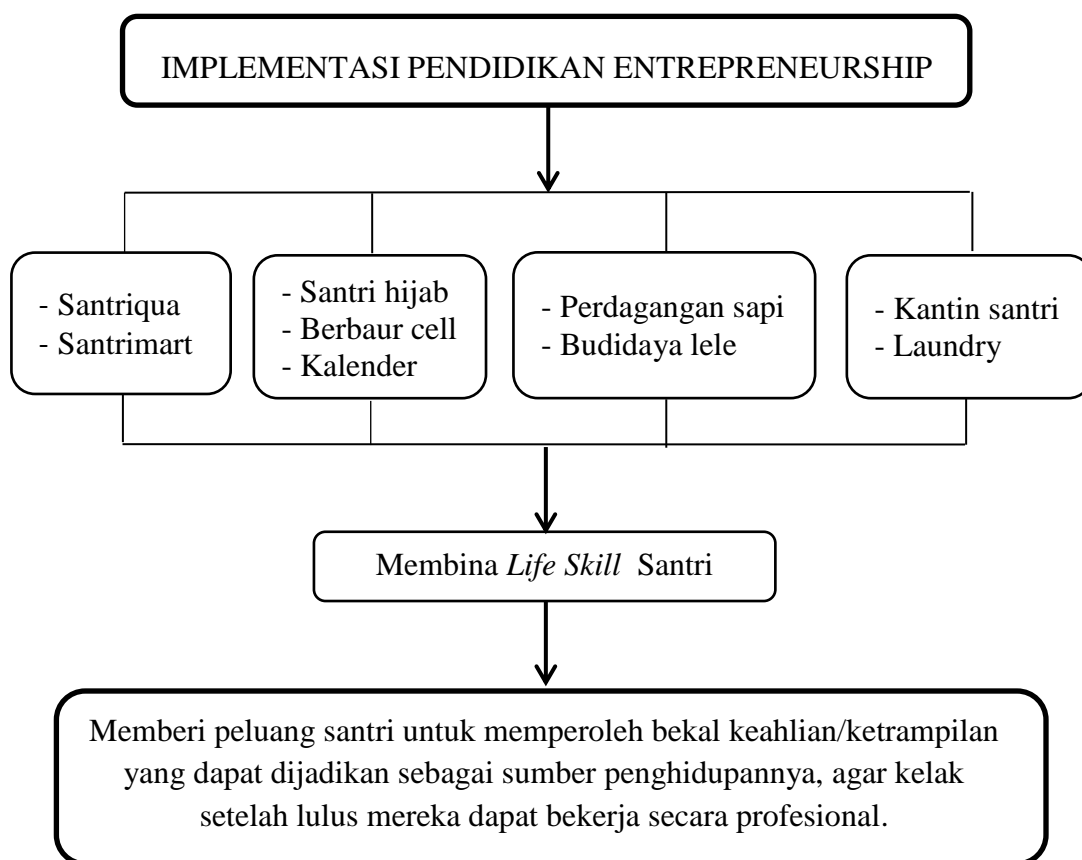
IMPLEMENTASI PENDIDIKAN ENTREPRENEURSHIP

- Santriqua
- Santrimart

- Santri hijab
- Berbaur cell
- Kalender

- Perdagangan sapi
- Budidaya lele

- Kantin santri
- Laundry

Membina *Life Skill* Santri

Memberi peluang santri untuk memperoleh bekal keahlian/ketrampilan yang dapat dijadikan sebagai sumber penghidupannya, agar kelak setelah lulus mereka dapat bekerja secara profesional.